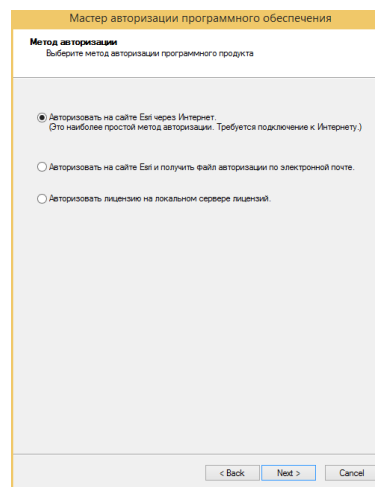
Мастер авторизации программного обеспечения

Метод авторизации
Выберите метод авторизации программного продукта

Авторизовать на сайте Esri через Интернет.
(Это наиболее простой метод авторизации. Требуется подключение к Интернету.)

Авторизовать на сайте Esri и получить файл авторизации по электронной почте.

Авторизовать лицензию на локальном сервере лицензий.

< Back
Next >
Cancel